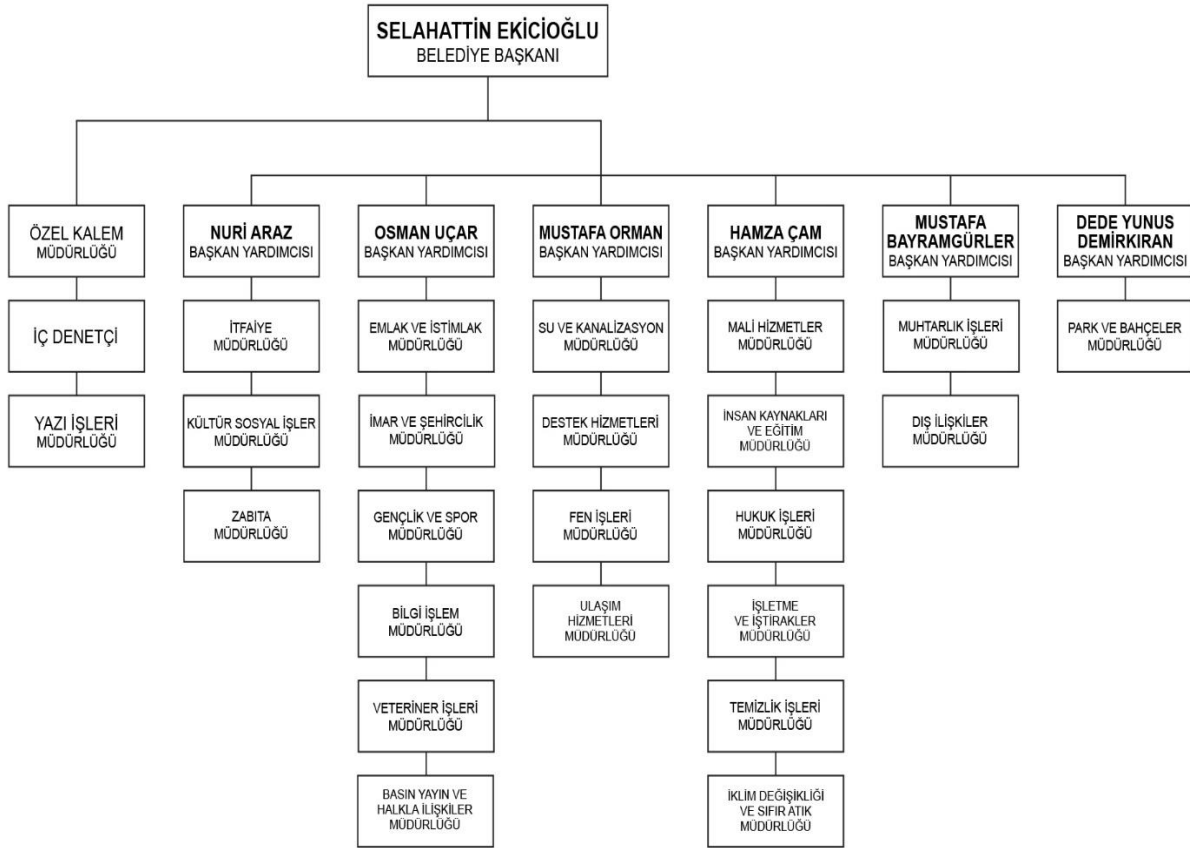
SELAHATTİN EKİCİOĞLU
BELEDİYE BAŞKANI

ÖZEL KALEM MÜDÜRLÜĞÜ

İÇ DENETÇİ

YAZI İŞLERİ MÜDÜRLÜĞÜ

NURİ ARAZ
BAŞKAN YARDIMCISI

İTFAİYE MÜDÜRLÜĞÜ

KÜLTÜR SOSYAL İŞLER MÜDÜRLÜĞÜ

ZABITA MÜDÜRLÜĞÜ

OSMAN UÇAR
BAŞKAN YARDIMCISI

EMLAK VE İSTİMLAK MÜDÜRLÜĞÜ

İMAR VE ŞEHİRCİLİK MÜDÜRLÜĞÜ

GENÇLİK VE SPOR MÜDÜRLÜĞÜ

BİLGİ İŞLEM MÜDÜRLÜĞÜ

VETERİNER İŞLERİ MÜDÜRLÜĞÜ

BASIN YAYIN VE HALKLA İLİŞKİLER MÜDÜRLÜĞÜ

MUSTAFA ORMAN
BAŞKAN YARDIMCISI

SU VE KANALİZASYON MÜDÜRLÜĞÜ

DESTEK HİZMETLERİ MÜDÜRLÜĞÜ

FEN İŞLERİ MÜDÜRLÜĞÜ

ULAŞIM HİZMETLERİ MÜDÜRLÜĞÜ

HAMZA ÇAM
BAŞKAN YARDIMCISI

MALİ HİZMETLER MÜDÜRLÜĞÜ

İNSAN KAYNAKLARI VE EĞİTİM MÜDÜRLÜĞÜ

HUKUK İŞLERİ MÜDÜRLÜĞÜ

İŞLETME VE İŞTİRAKLER MÜDÜRLÜĞÜ

TEMİZLİK İŞLERİ MÜDÜRLÜĞÜ

İKLİM DEĞİŞİKLİĞİ VE SIFIR ATIK MÜDÜRLÜĞÜ

MUSTAFA BAYRAMGÜRLER
BAŞKAN YARDIMCISI

MUHTARLIK İŞLERİ MÜDÜRLÜĞÜ

DIŞ İLİŞKİLER MÜDÜRLÜĞÜ

DEDE YUNUS DEMİRKIRAN
BAŞKAN YARDIMCISI

PARK VE BAHÇELER MÜDÜRLÜĞÜ